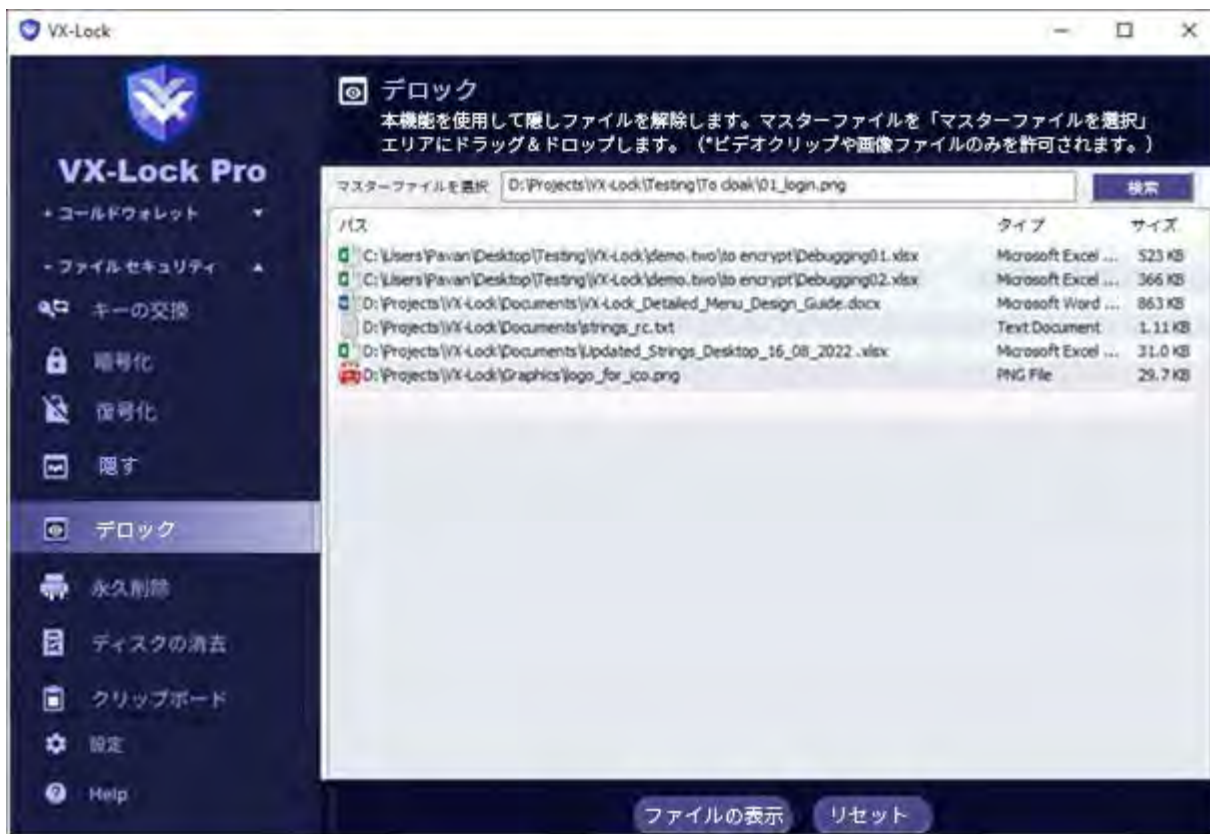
VX-Lock

VX-Lock Pro

+ コールドウォレット

- ファイルセキュリティ

キーの交換

暗号化

復号化

隠す

デロック

永久削除

ディスクの消去

クリップボード

設定

Help

デロック

本機能を使用して隠しファイルを解除します。マスターファイルを「マスターファイルを選択」エリアにドラッグ＆ドロップします。（*ビデオクリップや画像ファイルのみを許可されます。）

マスターファイルを選択 D:\Projects\VX-Lock\Testing\To cloak\01_login.png 検索

| パス | タイプ | サイズ |
|---|---|---|
| C:\Users\Pavan\Desktop\Testing\VX-Lock\demo.two\to encrypt\Debugging01.xlsx | Microsoft Excel ... | 523 KB |
| C:\Users\Pavan\Desktop\Testing\VX-Lock\demo.two\to encrypt\Debugging02.xlsx | Microsoft Excel ... | 366 KB |
| D:\Projects\VX-Lock\Documents\VX-Lock_Detailed_Menu_Design_Guide.docx | Microsoft Word ... | 863 KB |
| D:\Projects\VX-Lock\Documents\strings_rc.txt | Text Document | 1.11 KB |
| D:\Projects\VX-Lock\Documents\Updated_Strings_Desktop_16_08_2022 .xlsx | Microsoft Excel ... | 31.0 KB |
| D:\Projects\VX-Lock\Graphics\logo_for_ico.png | PNG File | 29.7 KB |

ファイルの表示 リセット